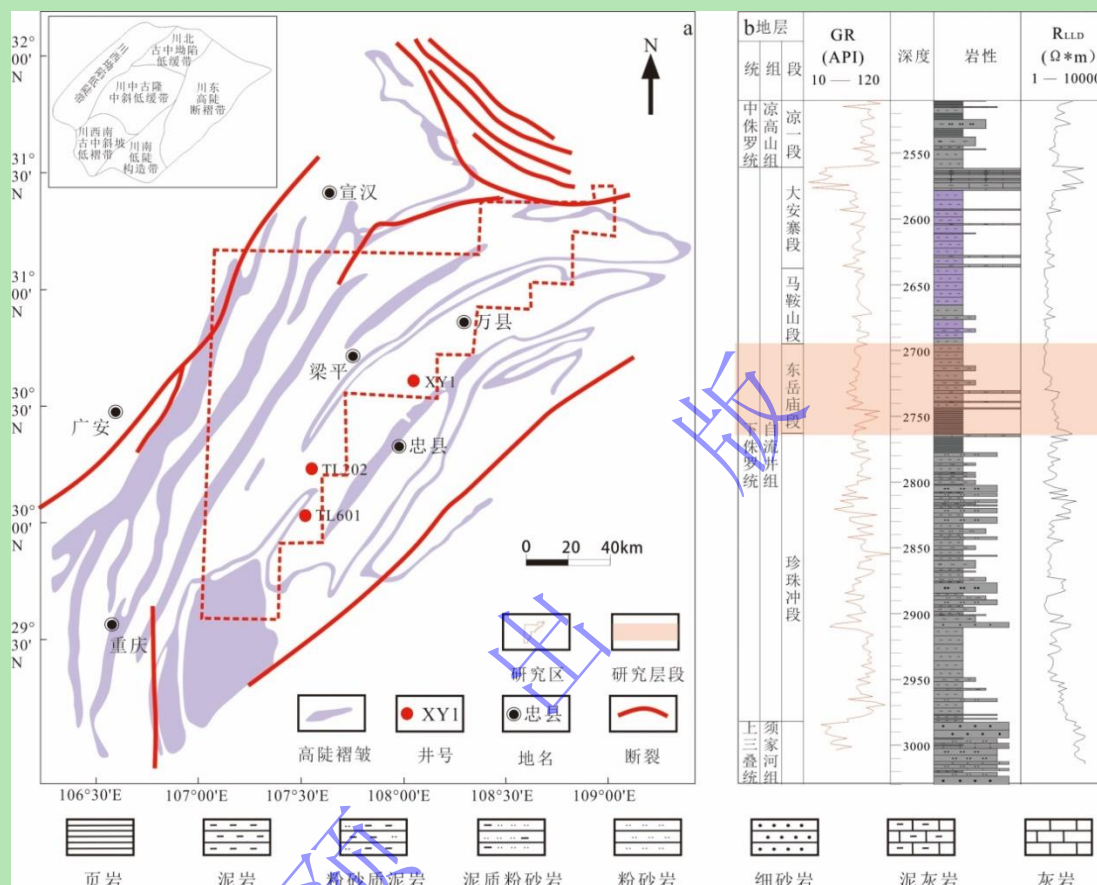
a

N

32° 00' N

31° 30' N

31° 00' N

30° 30' N

30° 00' N

29° 30' N

川北古中坳陷低缓带

川东高陡断褶带

川中古隆中斜低缓带

川西南古中斜坡低褶带

川南低陡构造带

宣汉

万县

梁平

XY1

广安

忠县

TL202

TL601

重庆

0 20 40km

研究区

研究层段

高陡褶皱

XY1 井号

忠县 地名

断裂

106°30'E 107°00'E 107°30'E 108°00'E 108°30'E 109°00'E

b

| 地层 统 | 组 | 段 | GR (API) 10 — 120 | 深度 | 岩性 | $R_{LLD}$ ($\Omega$*m) 1 — 10000 |
|---|---|---|---|---|---|---|
| 中侏罗统 | 凉高山组 | 凉一段 | | 2550 | | |
| 下侏罗统 | 自流井组 | 大安寨段 | | 2600 | | |
| | | 马鞍山段 | | 2650 | | |
| | | 东岳庙段 | | 2700 2750 | | |
| | | 珍珠冲段 | | 2800 2850 2900 2950 | | |
| 上三叠统 | 须家河组 | | | 3000 | | |

页岩 泥岩 粉砂质泥岩 泥质粉砂岩 粉砂岩 细砂岩 泥灰岩 灰岩